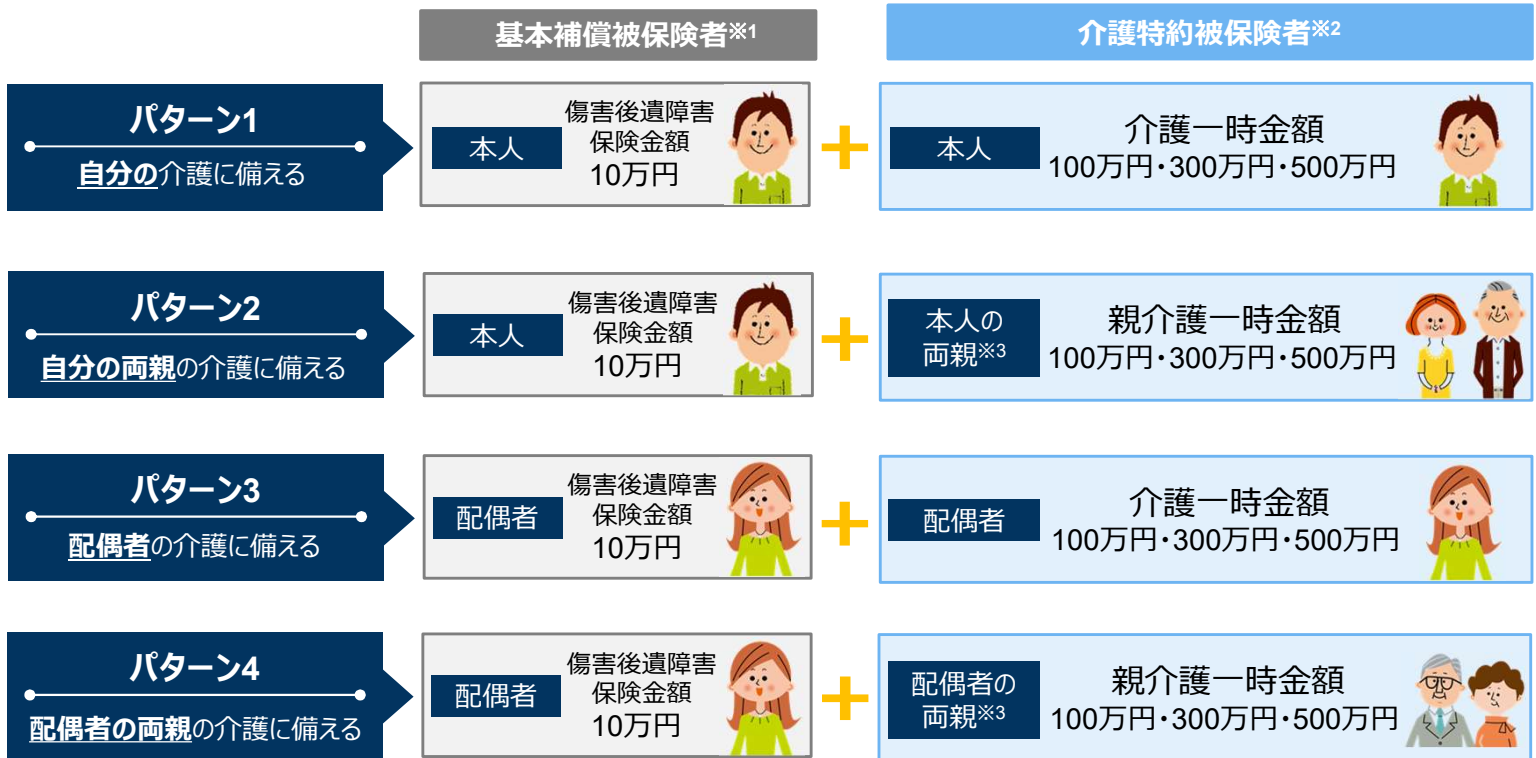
基本補償被保険者※1

介護特約被保険者※2

パターン1
自分の介護に備える

本人
傷害後遺障害保険金額
10万円

本人
介護一時金額
100万円・300万円・500万円

パターン2
自分の両親の介護に備える

本人
傷害後遺障害保険金額
10万円

本人の両親※3
親介護一時金額
100万円・300万円・500万円

パターン3
配偶者の介護に備える

配偶者
傷害後遺障害保険金額
10万円

配偶者
介護一時金額
100万円・300万円・500万円

パターン4
配偶者の両親の介護に備える

配偶者
傷害後遺障害保険金額
10万円

配偶者の両親※3
親介護一時金額
100万円・300万円・500万円